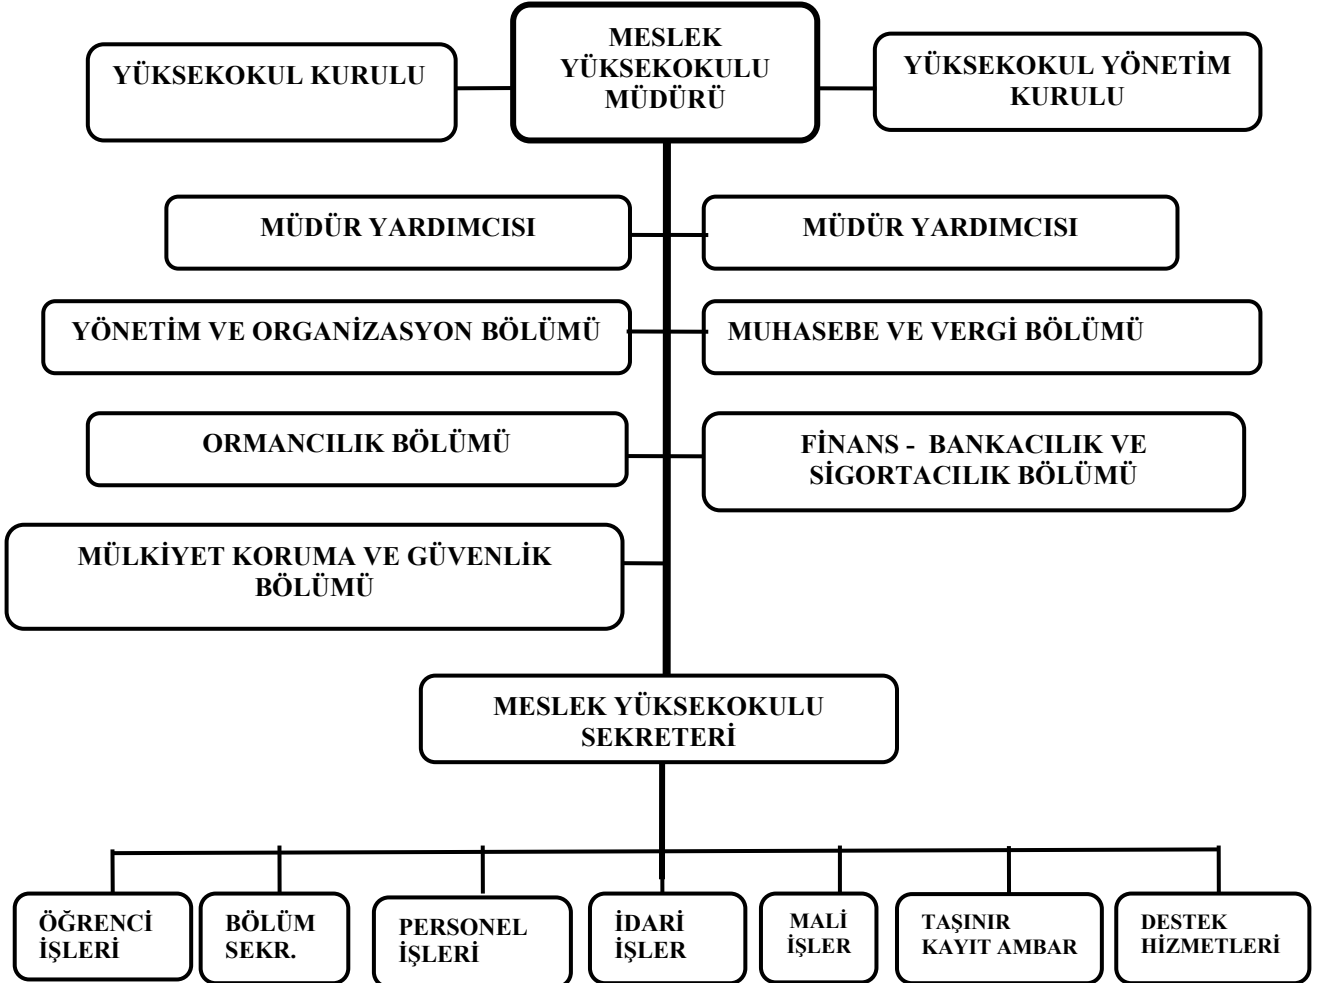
MESLEK YÜKSEKOKULU MÜDÜRÜ

YÜKSEKOKUL KURULU

YÜKSEKOKUL YÖNETİM KURULU

MÜDÜR YARDIMCISI

MÜDÜR YARDIMCISI

YÖNETİM VE ORGANİZASYON BÖLÜMÜ

MUHASEBE VE VERGİ BÖLÜMÜ

ORMANCILIK BÖLÜMÜ

FİNANS - BANKACILIK VE SİGORTACILIK BÖLÜMÜ

MÜLKİYET KORUMA VE GÜVENLİK BÖLÜMÜ

MESLEK YÜKSEKOKULU SEKRETERİ

ÖĞRENCİ İŞLERİ

BÖLÜM SEKR.

PERSONEL İŞLERİ

İDARİ İŞLER

MALİ İŞLER

TAŞINIR KAYIT AMBAR

DESTEK HİZMETLERİ